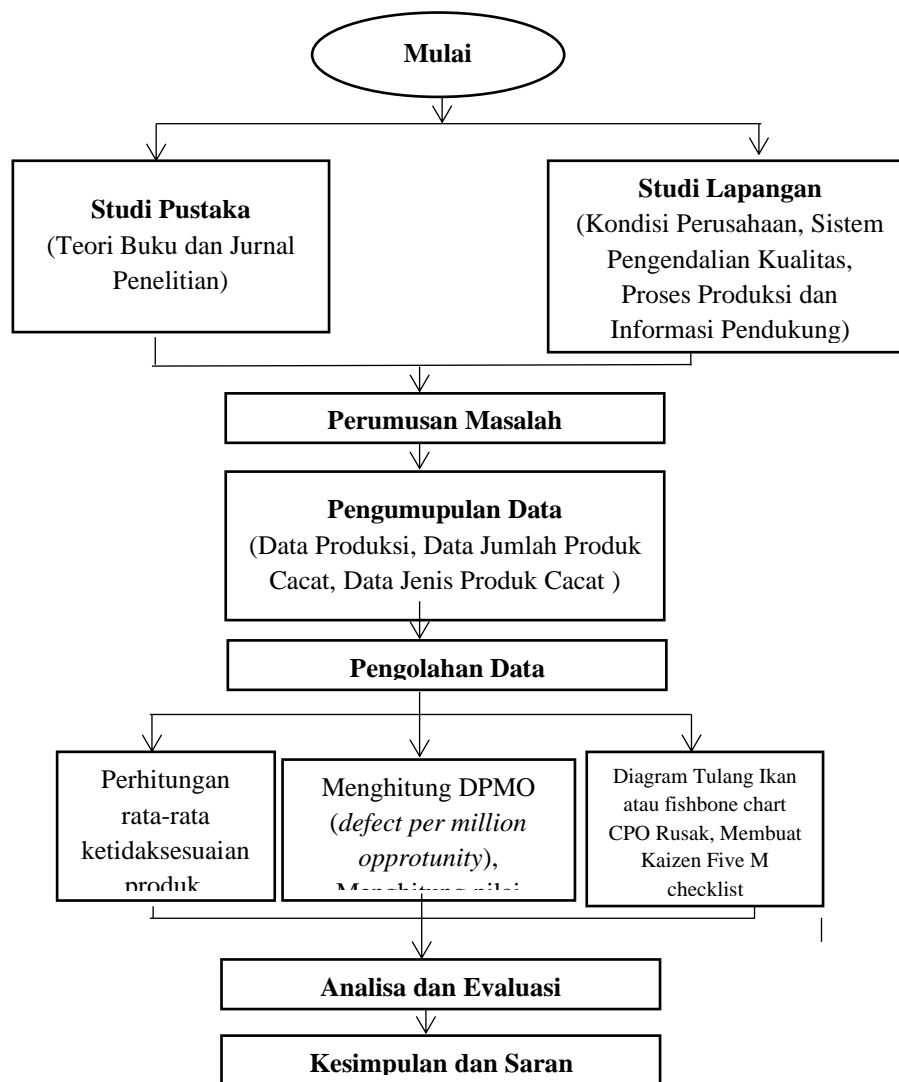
Mulai

Studi Pustaka
(Teori Buku dan Jurnal Penelitian)

Studi Lapangan
(Kondisi Perusahaan, Sistem Pengendalian Kualitas, Proses Produksi dan Informasi Pendukung)

Perumusan Masalah

Pengumupulan Data
(Data Produksi, Data Jumlah Produk Cacat, Data Jenis Produk Cacat )

Pengolahan Data

Perhitungan rata-rata ketidaksesuaian produk

Menghitung DPMO (*defect per million opprotunity*), Menghitung nilai

Diagram Tulang Ikan atau fishbone chart CPO Rusak, Membuat Kaizen Five M checklist

Analisa dan Evaluasi

Kesimpulan dan Saran